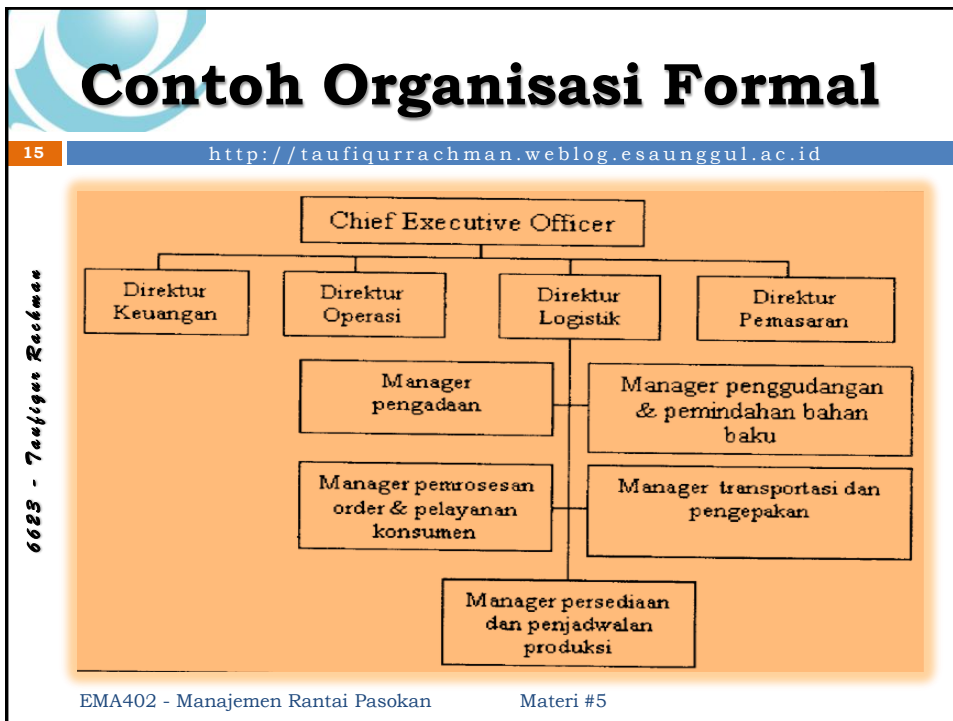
Contoh Organisasi Formal

15

http://taufiqurrachman.weblog.esaunggul.ac.id

6623 - Taufiqur Rachman

Chief Executive Officer

Direktur Keuangan

Direktur Operasi

Direktur Logistik

Direktur Pemasaran

Manager pengadaan

Manager penggudangan & pemindahan bahan baku

Manager pemrosesan order & pelayanan konsumen

Manager transportasi dan pengepakan

Manager persediaan dan penjadwalan produksi

EMA402 - Manajemen Rantai Pasokan

Materi #5